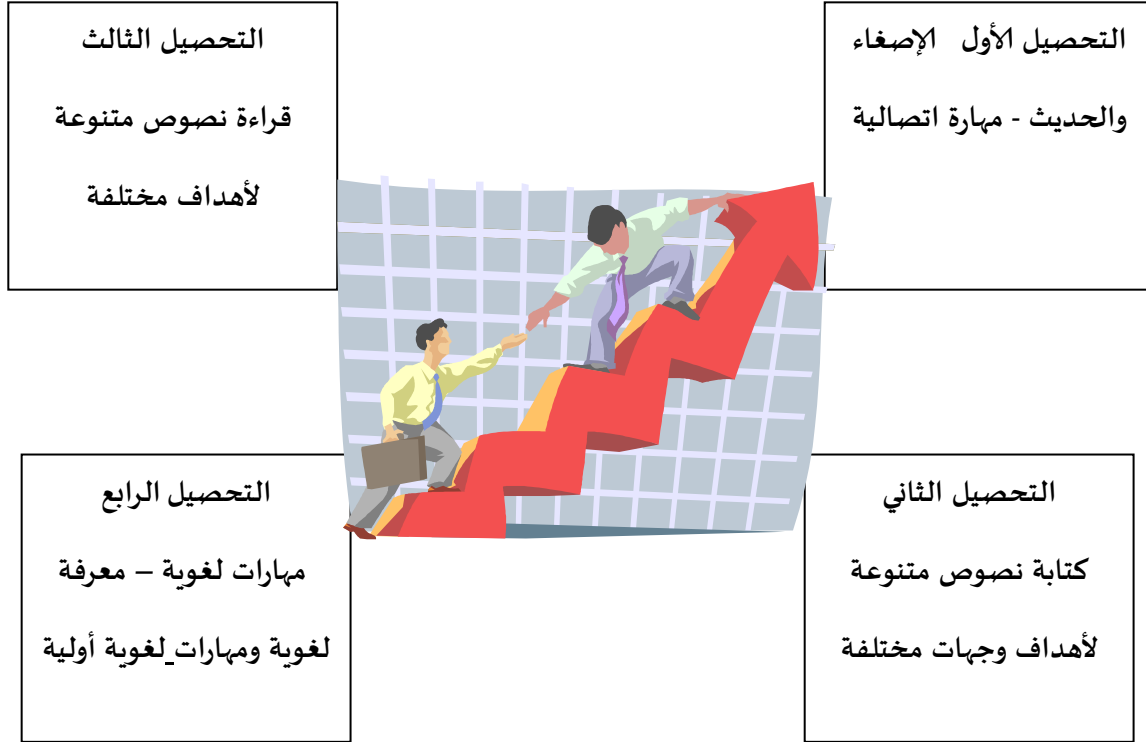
التحصيل الأول الإصغاء
والحديث - مهارة اتصالية

التحصيل الثالث
قراءة نصوص متنوعة
لأهداف مختلفة

التحصيل الثاني
كتابة نصوص متنوعة
لأهداف وجهات مختلفة

التحصيل الرابع
مهارات لغوية – معرفة
لغوية ومهارات لغوية أولية